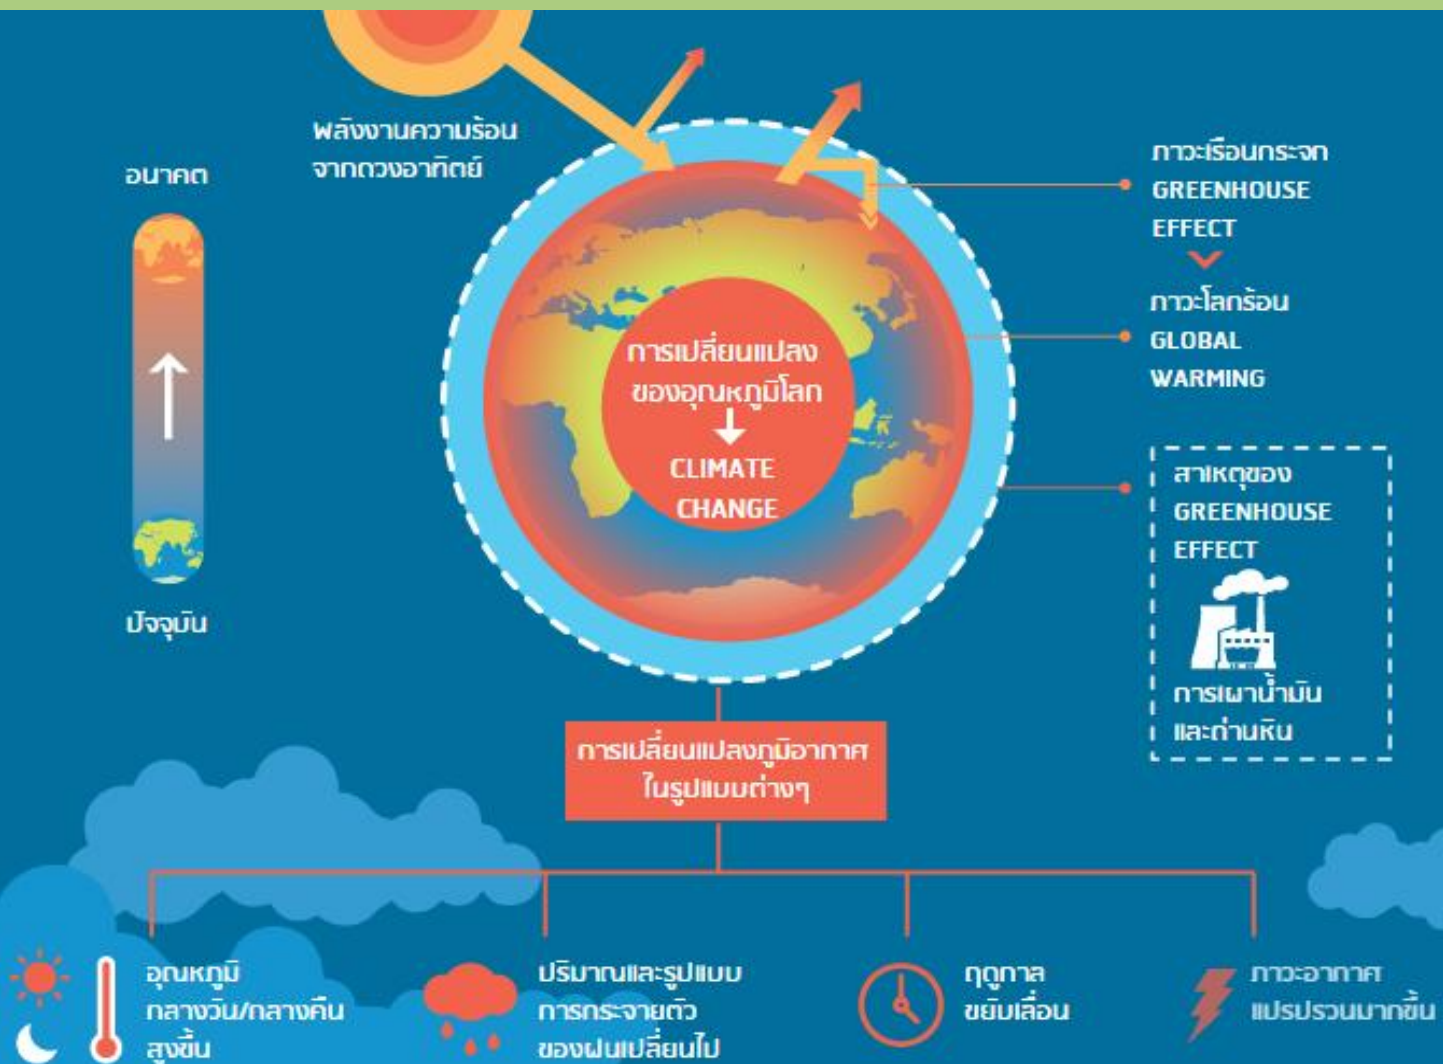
พลังงานความร้อน จากดวงอาทิตย์

อนาคต

ปัจจุบัน

ภาวะเรือนกระจก GREENHOUSE EFFECT

ภาวะโลกร้อน GLOBAL WARMING

การเปลี่ยนแปลง ของอุณหภูมิโลก

CLIMATE CHANGE

สาเหตุของ GREENHOUSE EFFECT

การเผาน้ำมัน และถ่านหิน

การเปลี่ยนแปลงภูมิอากาศ ในรูปแบบต่างๆ

อุณหภูมิ กลางวัน/กลางคืน สูงขึ้น

ปริมาณและรูปแบบ การกระจายตัว ของฝนเปลี่ยนไป

ฤดูกาล ขยับเลื่อน

ภาวะอากาศ แปรปรวนมากขึ้น